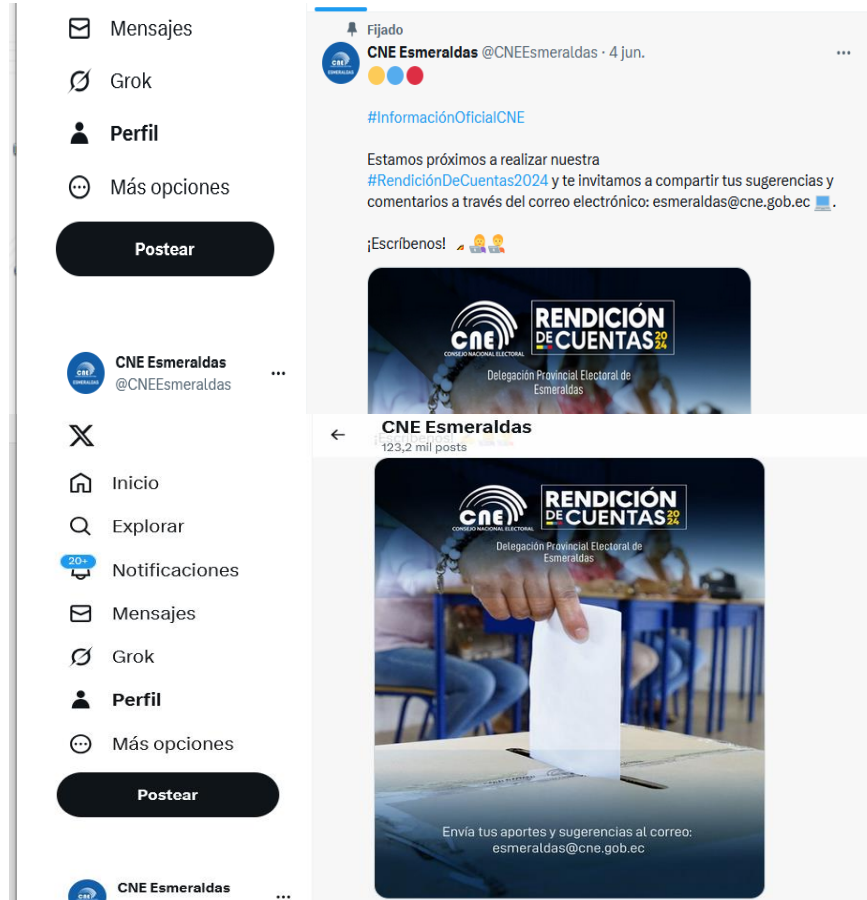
Mensajes
Grok
Perfil
Más opciones
Postear

CNE Esmeraldas
@CNEEsmeraldas
...

Fijado
CNE Esmeraldas @CNEEsmeraldas · 4 jun.
...
🟡🔵🔴

#InformaciónOficialCNE

Estamos próximos a realizar nuestra #RendiciónDeCuentas2024 y te invitamos a compartir tus sugerencias y comentarios a través del correo electrónico: esmeraldas@cne.gob.ec 💻.

¡Escríbenos!

CNE
CONSEJO NACIONAL ELECTORAL
RENDICIÓN DE CUENTAS 2024
Delegación Provincial Electoral de Esmeraldas

X
Inicio
Explorar
20+
Notificaciones
Mensajes
Grok
Perfil
Más opciones
Postear

CNE Esmeraldas
...

CNE Esmeraldas
123,2 mil posts

CNE
CONSEJO NACIONAL ELECTORAL
RENDICIÓN DE CUENTAS 2024
Delegación Provincial Electoral de Esmeraldas

Envía tus aportes y sugerencias al correo:
esmeraldas@cne.gob.ec